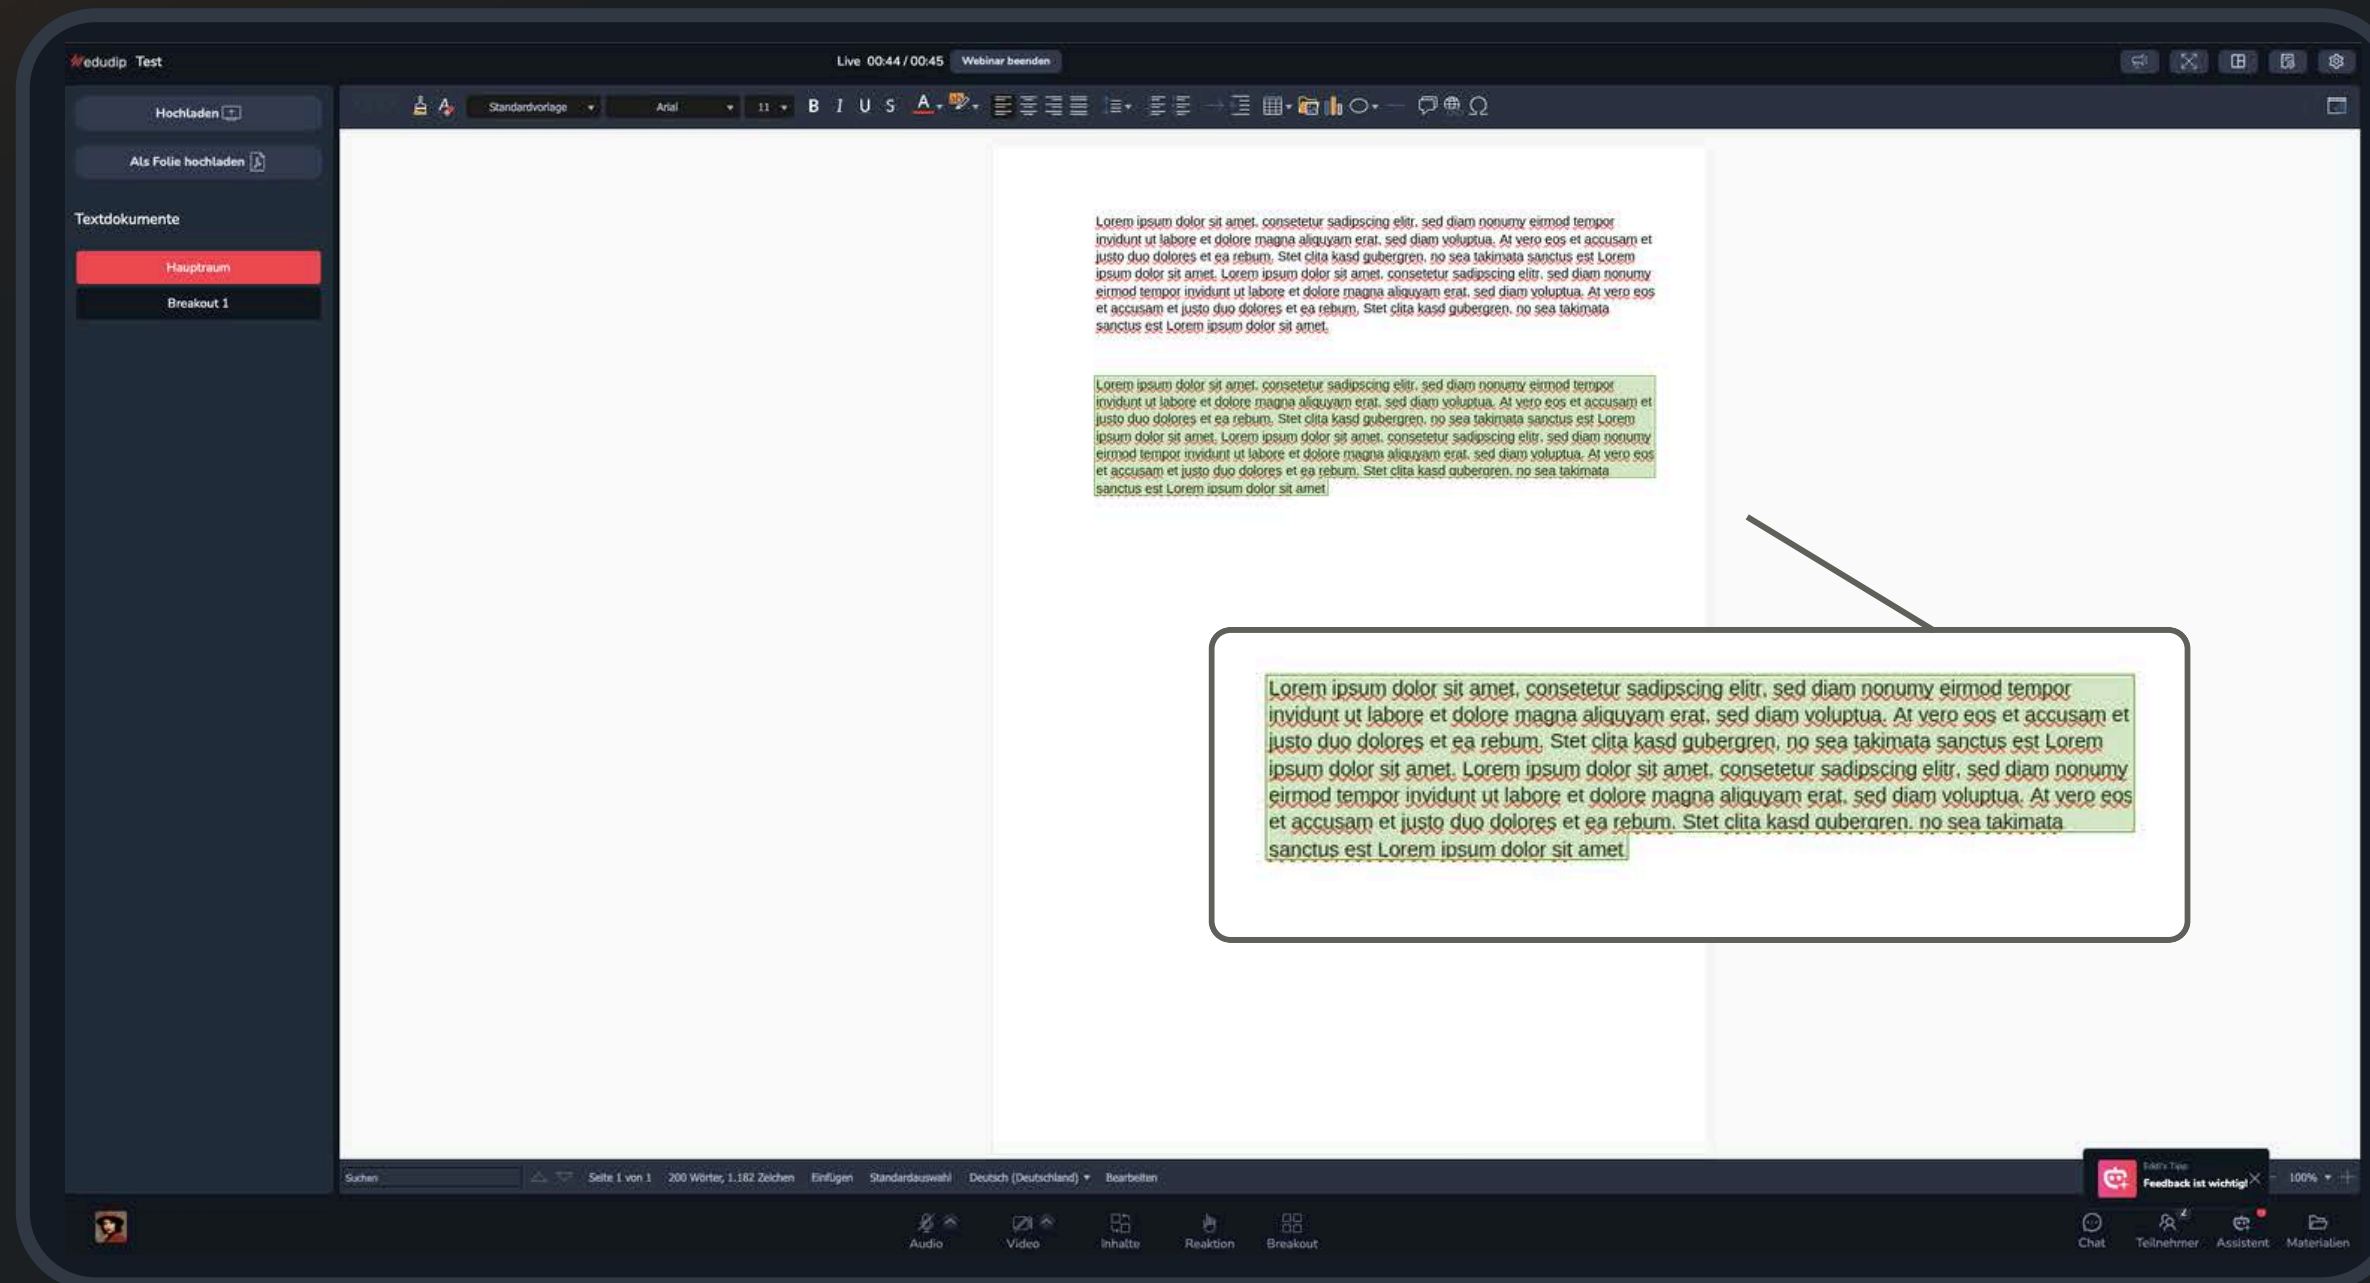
edudip Test

Live 00:44 / 00:45 Webinar beenden

Hochladen

Als Folie hochladen

Textdokumente

Hauptraum

Breakout 1

Standardvorlage Arial 11 B I U S

Lorem ipsum dolor sit amet, consetetur sadipscing elitr, sed diam nonumy eirmod tempor invidunt ut labore et dolore magna aliquyam erat, sed diam voluptua. At vero eos et accusam et justo duo dolores et ea rebum. Stet clita kasd gubergren, no sea takimata sanctus est Lorem ipsum dolor sit amet. Lorem ipsum dolor sit amet, consetetur sadipscing elitr, sed diam nonumy eirmod tempor invidunt ut labore et dolore magna aliquyam erat, sed diam voluptua. At vero eos et accusam et justo duo dolores et ea rebum. Stet clita kasd gubergren, no sea takimata sanctus est Lorem ipsum dolor sit amet.

Lorem ipsum dolor sit amet, consetetur sadipscing elitr, sed diam nonumy eirmod tempor invidunt ut labore et dolore magna aliquyam erat, sed diam voluptua. At vero eos et accusam et justo duo dolores et ea rebum. Stet clita kasd gubergren, no sea takimata sanctus est Lorem ipsum dolor sit amet. Lorem ipsum dolor sit amet, consetetur sadipscing elitr, sed diam nonumy eirmod tempor invidunt ut labore et dolore magna aliquyam erat, sed diam voluptua. At vero eos et accusam et justo duo dolores et ea rebum. Stet clita kasd gubergren, no sea takimata sanctus est Lorem ipsum dolor sit amet

Lorem ipsum dolor sit amet, consetetur sadipscing elitr, sed diam nonumy eirmod tempor invidunt ut labore et dolore magna aliquyam erat, sed diam voluptua. At vero eos et accusam et justo duo dolores et ea rebum. Stet clita kasd gubergren, no sea takimata sanctus est Lorem ipsum dolor sit amet. Lorem ipsum dolor sit amet, consetetur sadipscing elitr, sed diam nonumy eirmod tempor invidunt ut labore et dolore magna aliquyam erat, sed diam voluptua. At vero eos et accusam et justo duo dolores et ea rebum. Stet clita kasd gubergren, no sea takimata sanctus est Lorem ipsum dolor sit amet

Suchen Seite 1 von 1 200 Wörter, 1.182 Zeichen Einfügen Standardauswahl Deutsch (Deutschland) Bearbeiten

Edi's Tipp
Feedback ist wichtig!

100%

Audio Video Inhalte Reaktion Breakout

Chat Teilnehmer Assistent Materialien